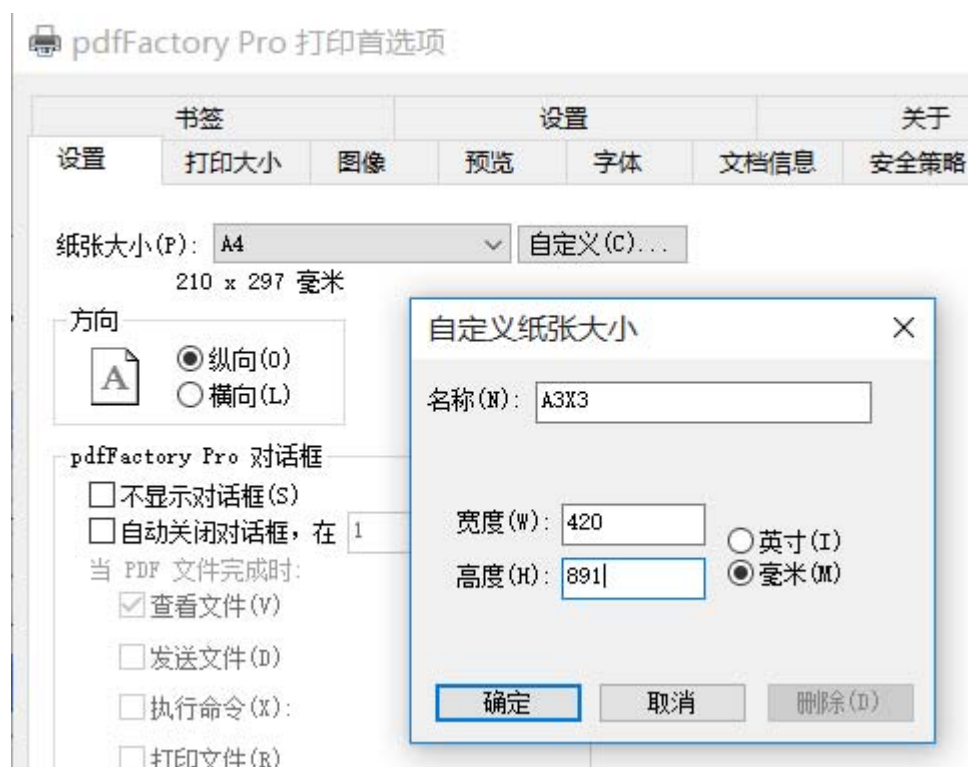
pdfFactory Pro 打印首选项

书签
设置
关于
设置
打印大小
图像
预览
字体
文档信息
安全策略

纸张大小(P): A4
自定义(C)...
210 x 297 毫米

方向
A
◉纵向(O)
○横向(L)

pdfFactory Pro 对话框
☐不显示对话框(S)
☐自动关闭对话框，在 1
当 PDF 文件完成时:
☑查看文件(V)
☐发送文件(D)
☐执行命令(X):
☐打印文件(R)

自定义纸张大小
名称(N): A3X3
宽度(W): 420
高度(H): 891
○英寸(I)
◉毫米(M)
确定
取消
删除(D)